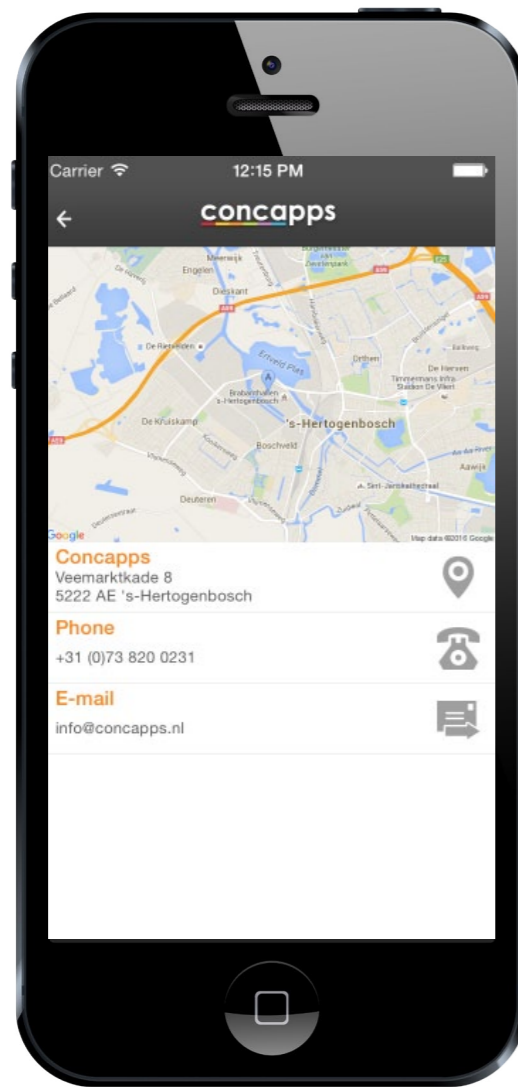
Carrier 12:15 PM

concapps

Meerwijk
Engelen
Dieskant
De Rietvelden
Erveld Plas
Brabanthallen 's-Hertogenbosch
De Kruiskamp
'S-Hertogenbosch
Boschveld
Orthen
De Hervert
Deuteren
Aawijk
Google
Map data ©2016 Google

Concapps
Veemarktkade 8
5222 AE 's-Hertogenbosch

Phone
+31 (0)73 820 0231

E-mail
info@concapps.nl